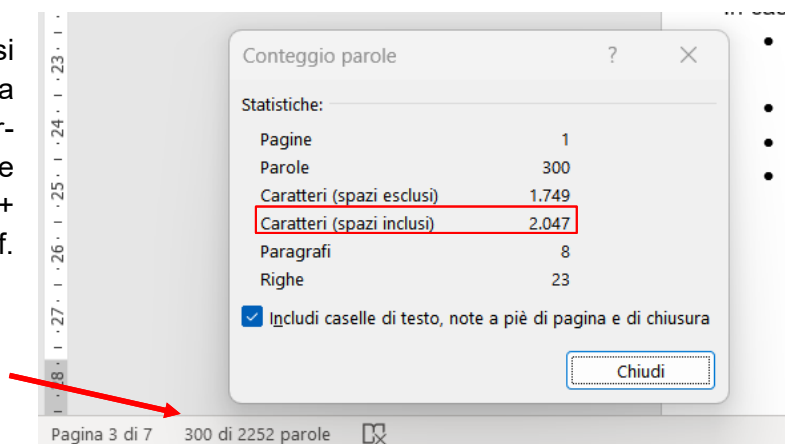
si
a
r-
e
+
f.

23
24
25
26
27
28

Conteggio parole ? ×

Statistiche:

| | |
|---|---|
| Pagine | 1 |
| Parole | 300 |
| Caratteri (spazi esclusi) | 1.749 |
| Caratteri (spazi inclusi) | 2.047 |
| Paragrafi | 8 |
| Righe | 23 |

Includi caselle di testo, note a piè di pagina e di chiusura

Chiudi

Pagina 3 di 7 300 di 2252 parole